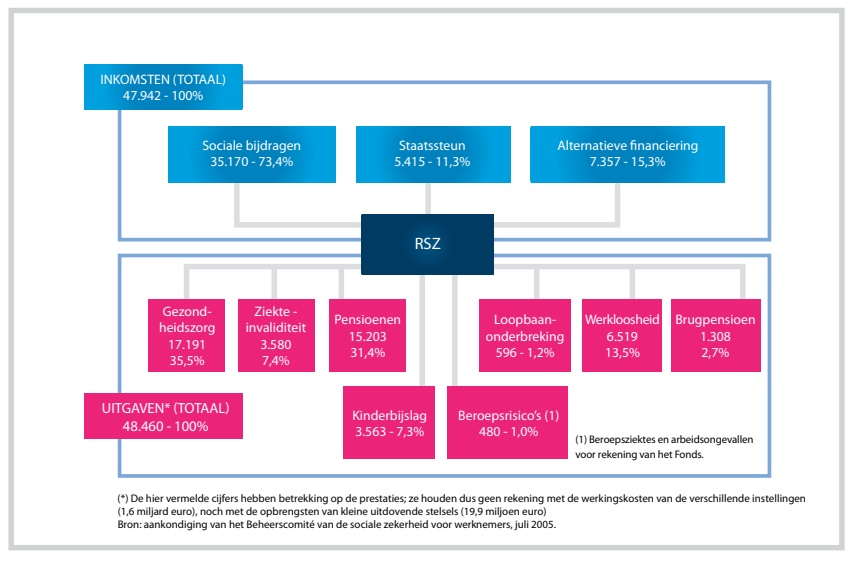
INKOMSTEN (TOTAAL)
47.942 - 100%

Sociale bijdragen
35.170 - 73,4%

Staatssteun
5.415 - 11,3%

Alternatieve financiering
7.357 - 15,3%

RSZ

Gezondheidszorg
17.191
35,5%

Ziekte - invaliditeit
3.580
7,4%

Pensioenen
15.203
31,4%

Loopbaanonderbreking
596 - 1,2%

Werkloosheid
6.519
13,5%

Brugpensioen
1.308
2,7%

UITGAVEN* (TOTAAL)
48.460 - 100%

Kinderbijslag
3.563 - 7,3%

Beroepsrisico's (1)
480 - 1,0%

(1) Beroepsziektes en arbeidsongevallen voor rekening van het Fonds.

(*) De hier vermelde cijfers hebben betrekking op de prestaties; ze houden dus geen rekening met de werkingskosten van de verschillende instellingen (1,6 miljard euro), noch met de opbrengsten van kleine uitdovende stelsels (19,9 miljoen euro)
Bron: aankondiging van het Beheerscomité van de sociale zekerheid voor werknemers, juli 2005.